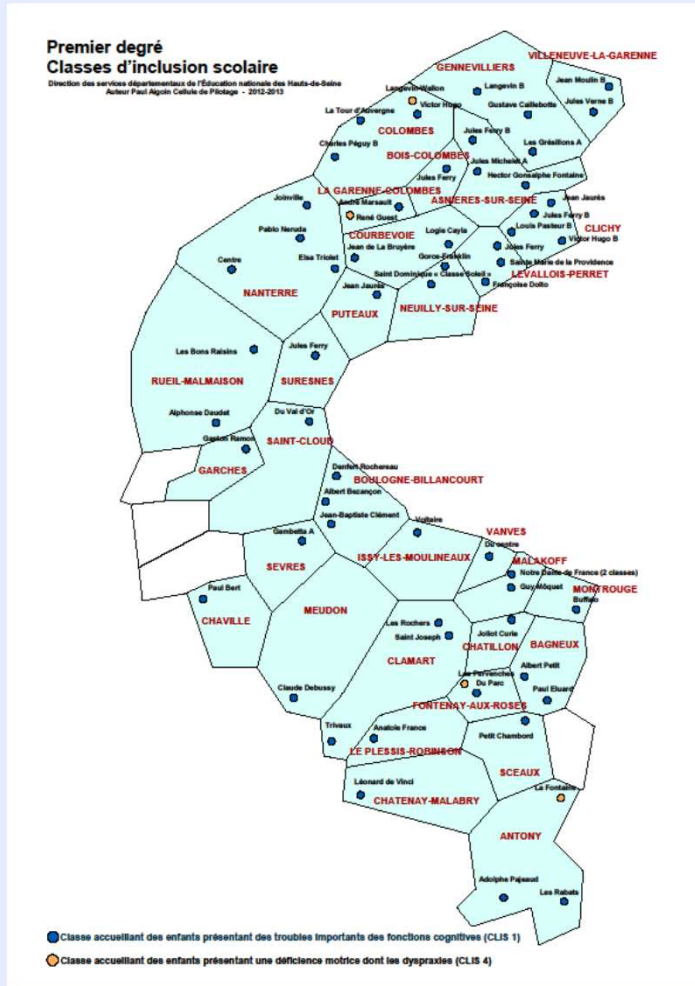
Premier degré
Classes d'inclusion scolaire
Direction des services départementaux de l'Éducation nationale des Hauts-de-Seine
Auteur Paul Algoin Cellule de Pilotage - 2012-2013

GENNEVILLIERS
VILLENEUVE-LA-GARENNE
Jean Moulin B
Jules Verne B
Langevin-Wallon
Victor Hugo
Langevin B
Gustave Caillebotte
La Tour d'Auvergne
COLOMBES
Jules Ferry B
Les Grésillons A
Charles Péguy B
BOIS-COLOMBES
Jules Michelet A
Hector Gonsalphe Fontaine
Jules Ferry
LA GARENNE-COLOMBES
ASNIERES-SUR-SEINE
Jean Jaurès
Joinville
André Marsault
René Guest
Jules Ferry B
CLICHY
Pablo Neruda
COURBEVOIE
Logis Cayla
Louis Pasteur B
Victor Hugo B
Jean de La Bruyère
Jules Ferry
Centre
Elsa Triolet
Gorce-Franklin
Sainte Marie de la Providence
Saint Dominique « Classe Soleil »
LEVALLOIS-PERRET
Françoise Dolto
NANTERRE
Jean Jaurès
PUTEAUX
NEUILLY-SUR-SEINE
Les Bons Raisins
Jules Ferry
RUEIL-MALMAISON
SURESNES
Alphonse Daudet
Du Val d'Or
Gaston Ramon
SAINT-CLOUD
GARCHES
Denfert Rochereau
BOULOGNE-BILLANCOURT
Albert Bezançon
Jean-Baptiste Clément
Voltaire
Gambetta A
VANVES
Du centre
ISSY-LES-MOULINEAUX
MALAKOFF
SEVRES
Notre Dame de France (2 classes)
Guy Môquet
MONTROUGE
Paul Bert
Buffalo
MEUDON
CHAVILLE
Les Rochers
Saint Joseph
Joliot Curie
BAGNEUX
CHATILLON
CLAMART
Albert Petit
Les Pervenches
Du Parc
Claude Debussy
Paul Eluard
FONTENAY-AUX-ROSES
Trivaux
Anatole France
Petit Chambord
LE PLESSIS-ROBINSON
SCEAUX
Léonard de Vinci
La Fontaine
CHATENAY-MALABRY
ANTONY
Adolphe Pajeaud
Les Rabats

Classe accueillant des enfants présentant des troubles importants des fonctions cognitives (CLIS 1)
Classe accueillant des enfants présentant une déficience motrice dont les dyspraxies (CLIS 4)